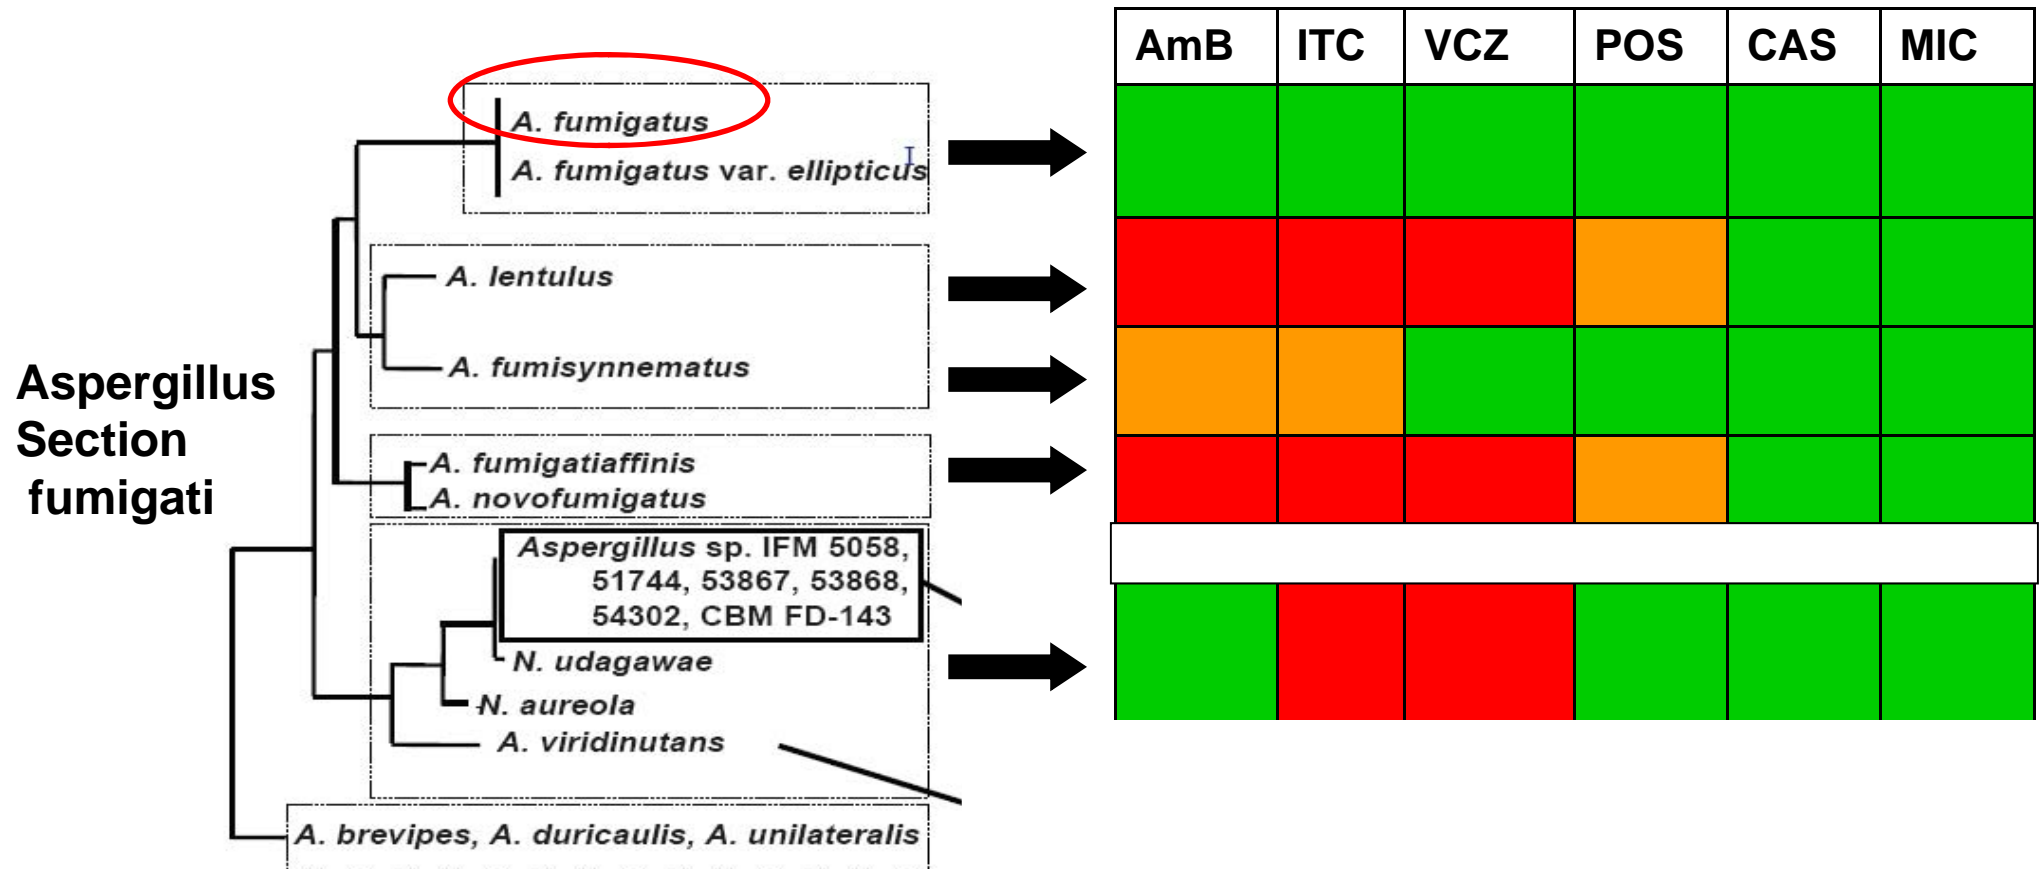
Aspergillus Section fumigati

A. fumigatus
A. fumigatus var. ellipticus

A. lentulus
A. fumisynnematus

A. fumigatiaffinis
A. novofumigatus

Aspergillus sp. IFM 5058, 51744, 53867, 53868, 54302, CBM FD-143
N. udagawae
N. aureola
A. viridinutans

A. brevipes, A. duricaulis, A. unilateralis

| AmB | ITC | VCZ | POS | CAS | MIC |
|---|---|---|---|---|---|